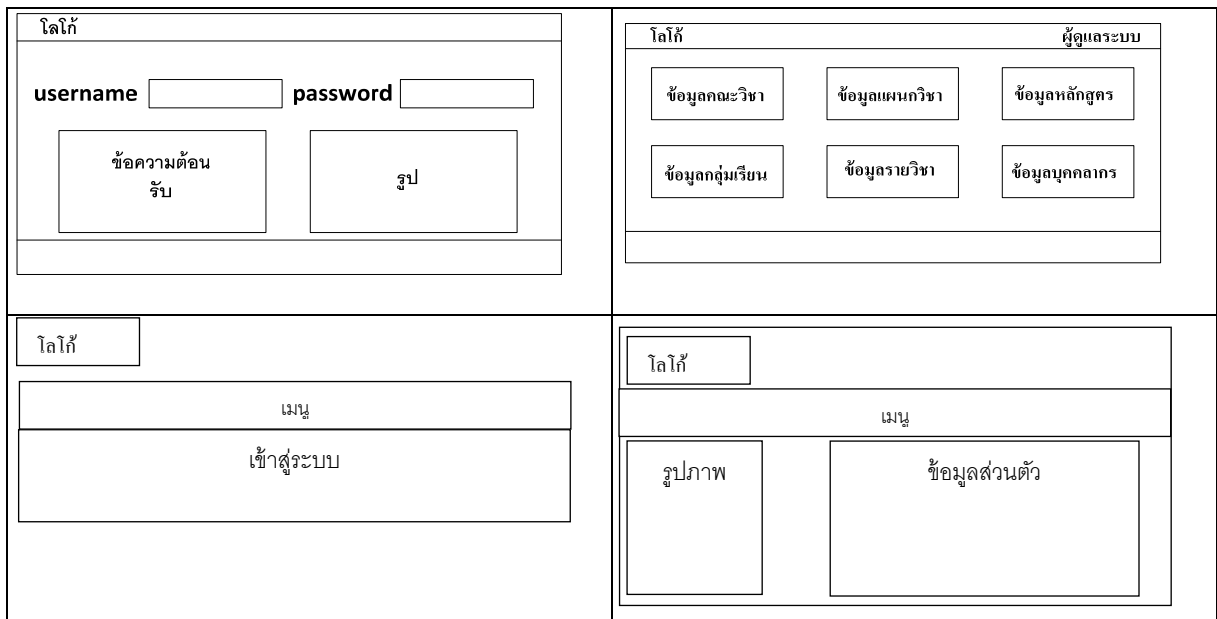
โลโก้

username password

ข้อความต้อนรับ

รูป

โลโก้ ผู้ดูแลระบบ

ข้อมูลคณะวิชา

ข้อมูลแผนกวิชา

ข้อมูลหลักสูตร

ข้อมูลกลุ่มเรียน

ข้อมูลรายวิชา

ข้อมูลบุคคลากร

โลโก้

เมนู

เข้าสู่ระบบ

โลโก้

เมนู

รูปภาพ

ข้อมูลส่วนตัว